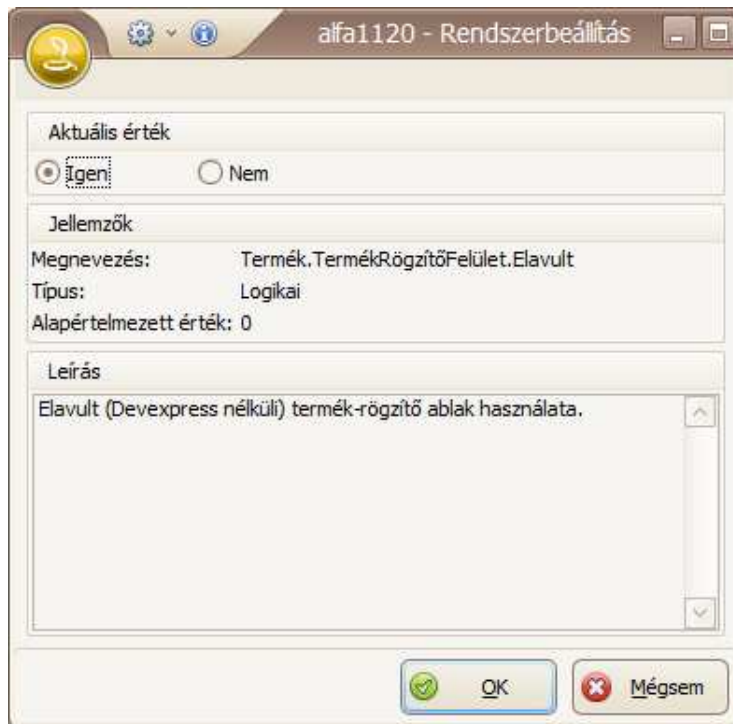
alfa1120 - Rendszerbeállítás

Aktuális érték

Igen

Nem

Jellemzők

Megnevezés: Termék.TermékRögzítőFelület.Elavult

Típus: Logikai

Alapértelmezett érték: 0

Leírás

Elavult (Devexpress nélküli) termék-rögzítő ablak használata.

OK

Mégsem